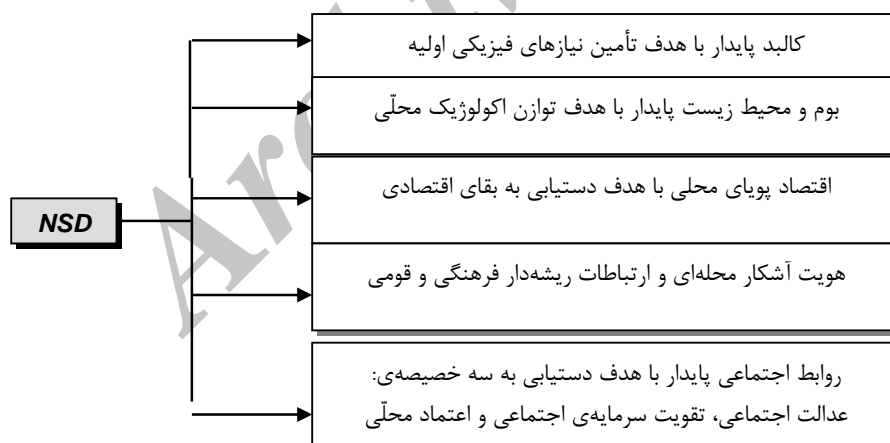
NSD

کالبد پایدار با هدف تأمین نیازهای فیزیکی اولیه

بوم و محیط زیست پایدار با هدف توازن اکولوژیک محلّی

اقتصاد پویای محلی با هدف دستیابی به بقای اقتصادی

هویت آشکار محله‌ای و ارتباطات ریشه‌دار فرهنگی و قومی

روابط اجتماعی پایدار با هدف دستیابی به سه خصیصه‌ی:
عدالت اجتماعی، تقویت سرمایه‌ی اجتماعی و اعتماد محلّی